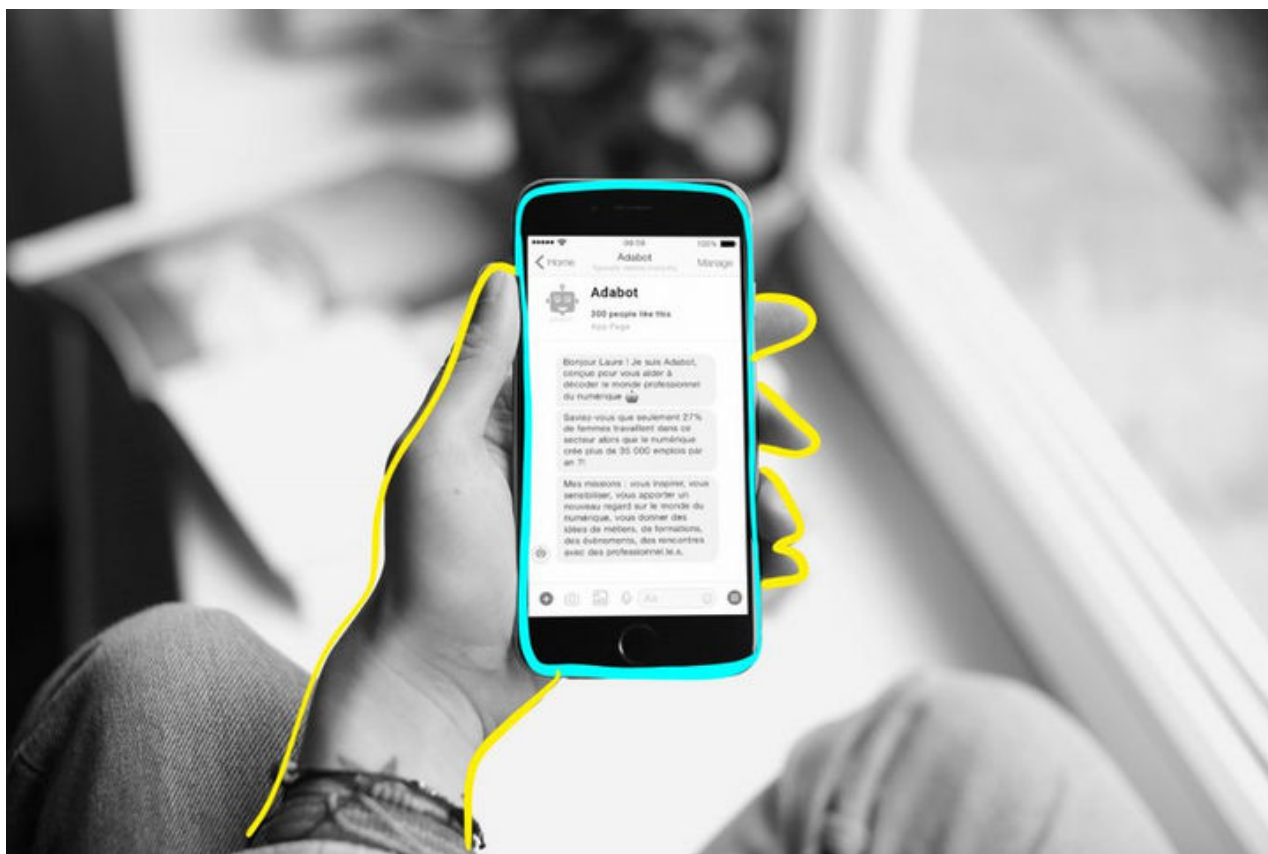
09:58 100%

Home Adabot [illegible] Manage

Adabot
200 people like this
App Page

Bonjour Laure ! Je suis Adabot, conçue pour vous aider à décoder le monde professionnel du numérique

Saviez-vous que seulement 27% de femmes travaillent dans ce secteur alors que le numérique crée plus de 30 000 emplois par an ?!

Mes missions : vous inspirer, vous sensibiliser, vous apporter un nouveau regard sur le monde du numérique, vous donner des idées de métiers, de formations, des événements, des rencontres avec des professionnel.le.s.

Aa